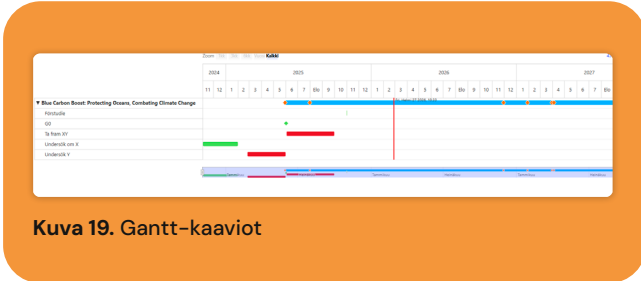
Zoom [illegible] Kaikki

2024 2025 2026 2027

11 12 1 2 3 4 5 6 7 8/9 9 10 11 12 1 2 3 4 5 6 7 8/9 9 10 11 12 1 2 3 4 5 6 7 8/9

▼ Blue Carbon Boost: Protecting Oceans, Combating Climate Change

Förstudie

G0

Ta fram XY

Undersök om X

Undersök Y

Kuva 19. Gantt-kaaviot